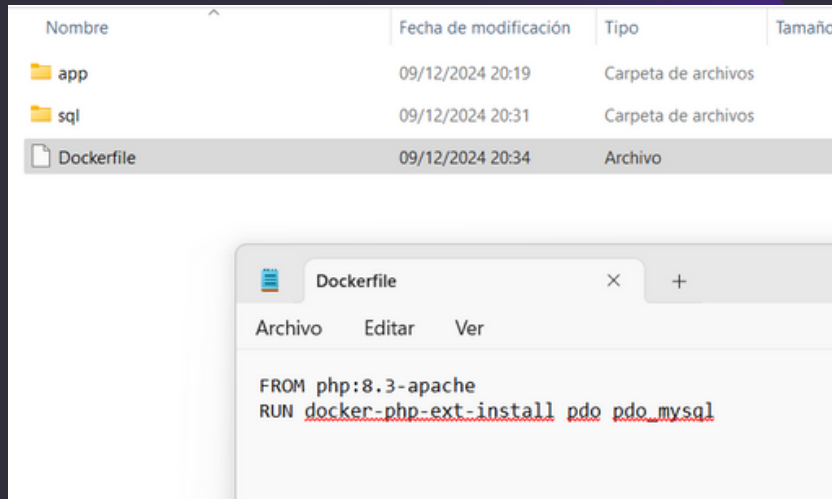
| Nombre | Fecha de modificación | Tipo | Tamaño |
|---|---|---|---|
| app | 09/12/2024 20:19 | Carpeta de archivos | |
| sql | 09/12/2024 20:31 | Carpeta de archivos | |
| Dockerfile | 09/12/2024 20:34 | Archivo | |

Dockerfile × +

Archivo Editar Ver

FROM php:8.3-apache
RUN docker-php-ext-install pdo pdo_mysql